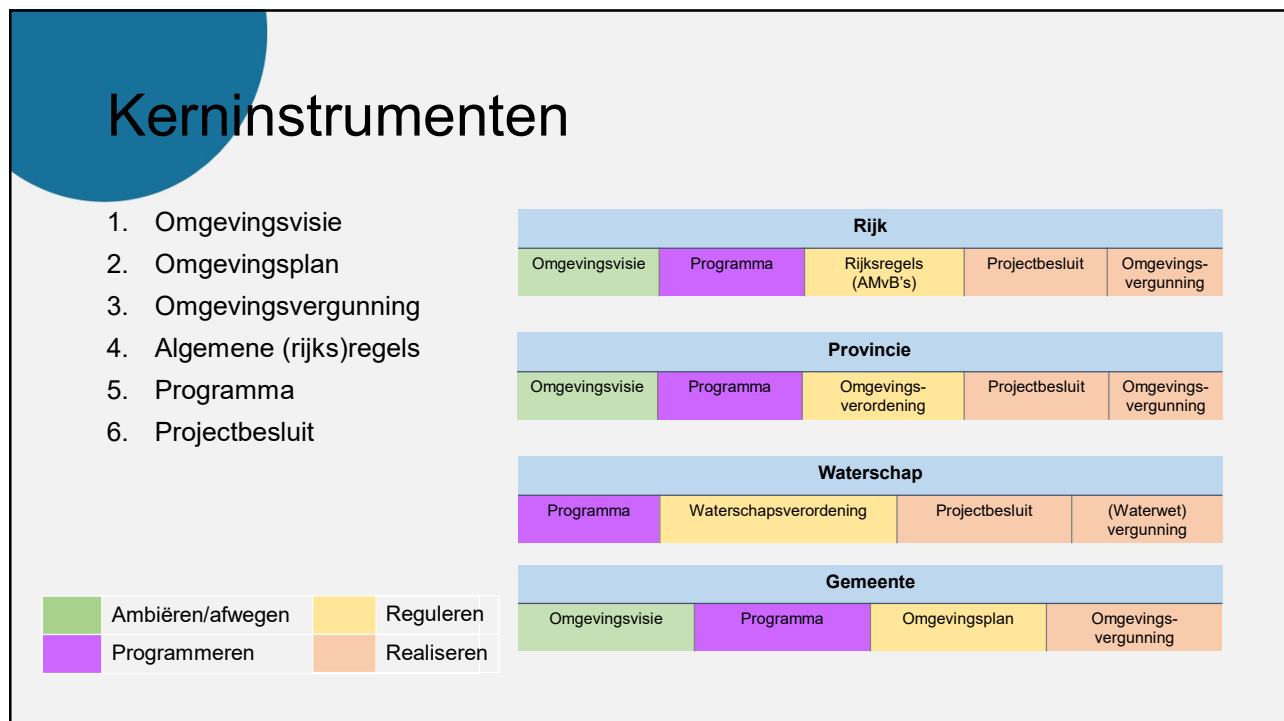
Kerninstrumenten

1. Omgevingsvisie
2. Omgevingsplan
3. Omgevingsvergunning
4. Algemene (rijks)regels
5. Programma
6. Projectbesluit

| Rijk | | | | |
|---|---|---|---|---|
| Omgevingsvisie | Programma | Rijksregels (AMvB's) | Projectbesluit | Omgevings-vergunning |

| Provincie | | | | |
|---|---|---|---|---|
| Omgevingsvisie | Programma | Omgevings-verordening | Projectbesluit | Omgevings-vergunning |

| Waterschap | | | |
|---|---|---|---|
| Programma | Waterschapsverordening | Projectbesluit | (Waterwet) vergunning |

| Gemeente | | | |
|---|---|---|---|
| Omgevingsvisie | Programma | Omgevingsplan | Omgevings-vergunning |

| | | | |
|---|---|---|---|
| | Ambiëren/afwegen | | Reguleren |
| | Programmeren | | Realiseren |